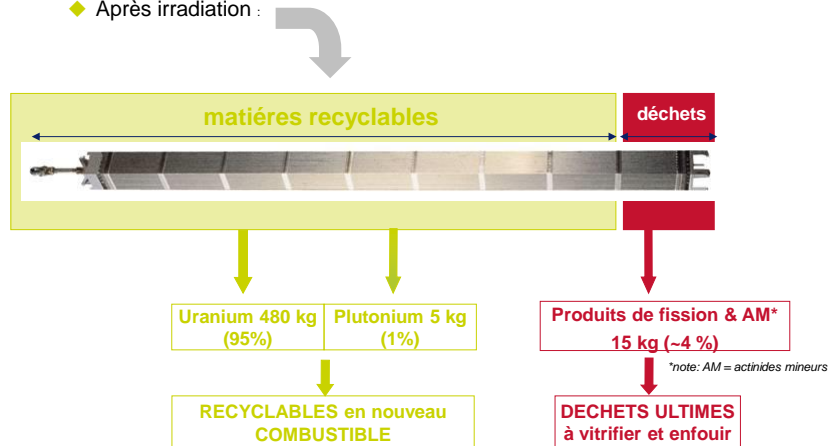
Après irradiation :

matiéres recyclables

déchets

Uranium 480 kg (95%)

Plutonium 5 kg (1%)

Produits de fission & AM* 15 kg (~4 %)

*note: AM = actinides mineurs

RECYCLABLES en nouveau COMBUSTIBLE

DECHETS ULTIMES à vitrifier et enfouir